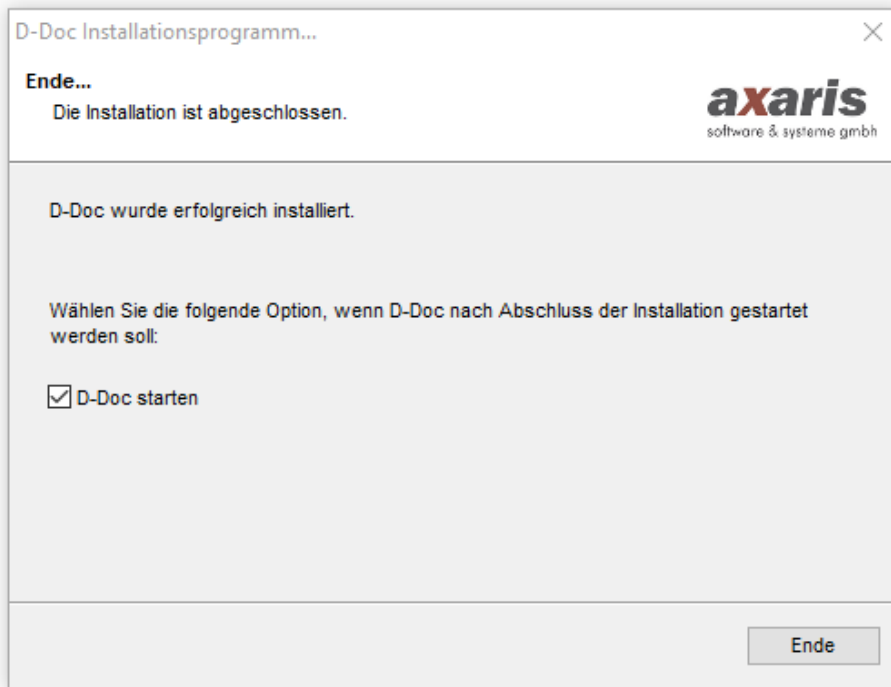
D-Doc Installationsprogramm...

Ende...
Die Installation ist abgeschlossen.

axaris
software & systeme gmbh

D-Doc wurde erfolgreich installiert.

Wählen Sie die folgende Option, wenn D-Doc nach Abschluss der Installation gestartet werden soll:

D-Doc starten

Ende